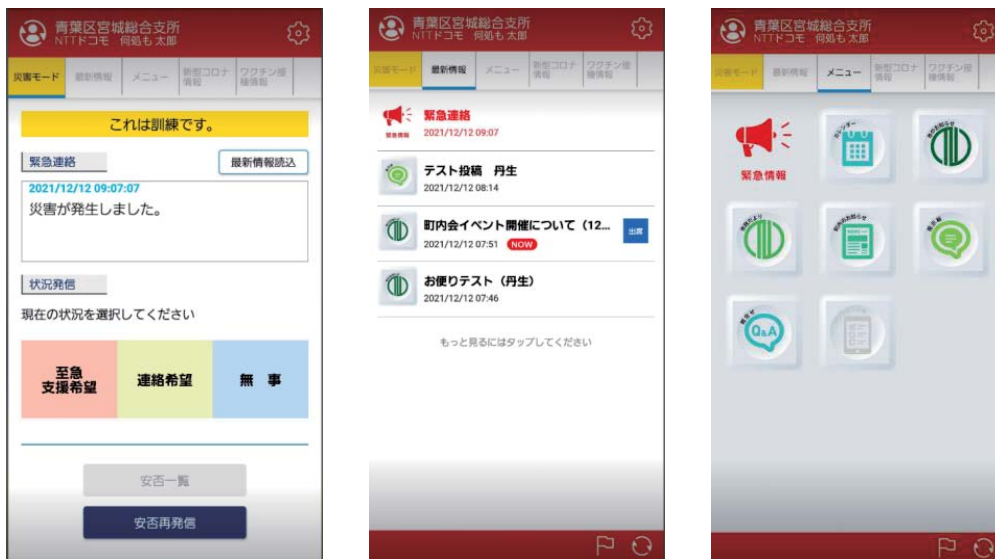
青葉区宮城総合支所
NTTドコモ 何処も 太郎

災害モード | 最新情報 | メニュー | 新型コロナ情報 | ワクチン接種情報

これは訓練です。

緊急連絡

最新情報読込

2021/12/12 09:07:07
災害が発生しました。

状況発信

現在の状況を選択してください

至急
支援希望

連絡希望

無 事

安否一覧

安否再発信

青葉区宮城総合支所
NTTドコモ 何処も 太郎

災害モード | 最新情報 | メニュー | 新型コロナ情報 | ワクチン接種情報

緊急情報
緊急連絡
2021/12/12 09:07

テスト投稿 丹生
2021/12/12 08:14

町内会イベント開催について (12...
2021/12/12 07:51 NOW
出席

お便りテスト（丹生）
2021/12/12 07:46

もっと見るにはタップしてください

青葉区宮城総合支所
NTTドコモ 何処も 太郎

災害モード | 最新情報 | メニュー | 新型コロナ情報 | ワクチン接種情報

緊急情報

Q&A